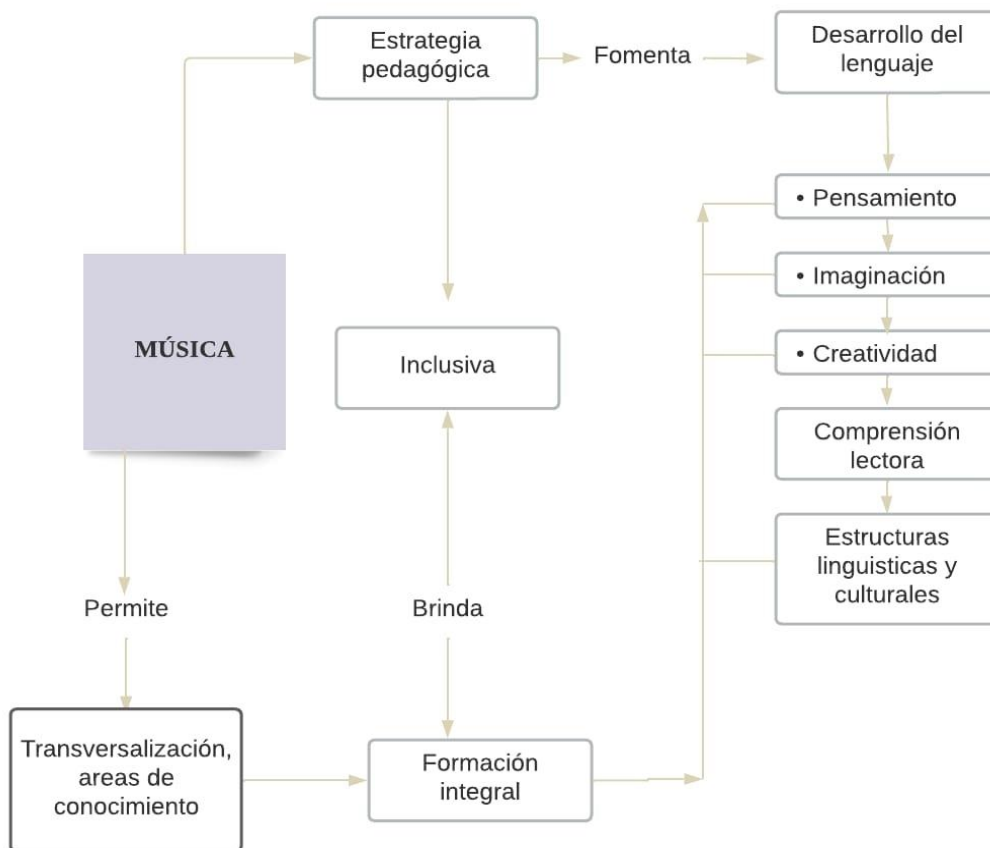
Estrategia pedagógica

Fomenta

Desarrollo del lenguaje

• Pensamiento

• Imaginación

MÚSICA

Inclusiva

• Creatividad

Comprensión lectora

Estructuras linguisticas y culturales

Permite

Brinda

Transversalización, areas de conocimiento

Formación integral